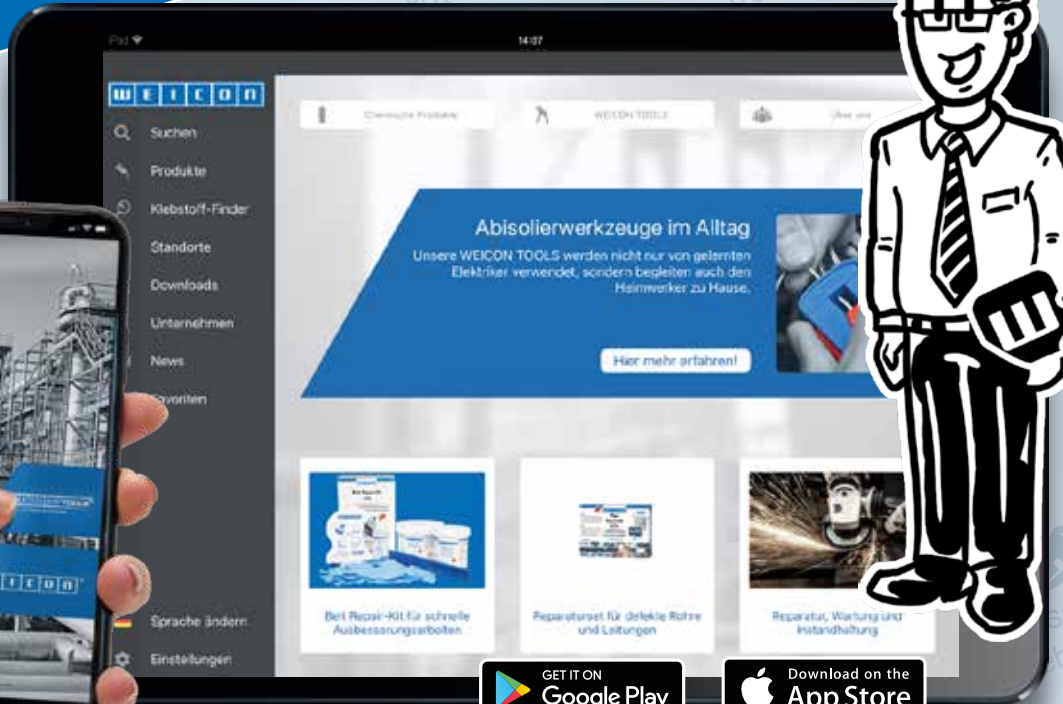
iPad
14:07

WEICON

Suchen
Produkte
Klebstoff-Finder
Standorte
Downloads
Unternehmen
News
Favoriten

Chemische Produkte
WEICON TOOLS
Über uns

Abisolierwerkzeuge im Alltag
Unsere WEICON TOOLS werden nicht nur von gelernten Elektriker verwendet, sondern begleiten auch den Heimwerker zu Hause.

Hier mehr erfahren!

Belt Repair-Kit für schnelle Ausbesserungsarbeiten
Reparaturset für defekte Rohre und Leitungen
Reparatur, Wartung und Instandhaltung

Sprache ändern
Einstellungen

WEICON

GET IT ON
Google Play

Download on the
App Store